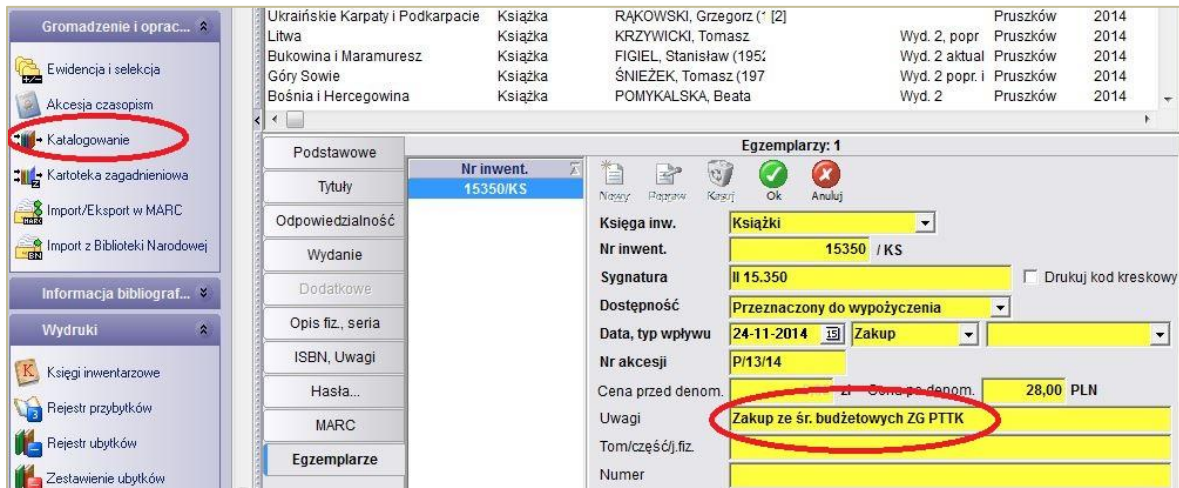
Gromadzenie i oprac...

Ewidencja i selekcja

Akcesja czasopism

Katalogowanie

Kartoteka zagadnieniowa

Import/Eksport w MARC

Import z Biblioteki Narodowej

Informacja bibliograf...

Wydruki

Księgi inwentarzowe

Rejestr przybytków

Rejestr ubytków

Zestawienie ubytków

| | | | | | |
|---|---|---|---|---|---|
| Ukraińskie Karpaty i Podkarpacie | Książka | RĄKOWSKI, Grzegorz (1 [2] | | Pruszków | 2014 |
| Litwa | Książka | KRZYWICKI, Tomasz | Wyd. 2, popr | Pruszków | 2014 |
| Bukowina i Maramuresz | Książka | FIGIEL, Stanisław (1952 | Wyd. 2 aktual | Pruszków | 2014 |
| Góry Sowie | Książka | ŚNIEŻEK, Tomasz (197 | Wyd. 2 popr. i | Pruszków | 2014 |
| Bośnia i Hercegowina | Książka | POMYKALSKA, Beata | Wyd. 2 | Pruszków | 2014 |

Podstawowe

Tytuły

Odpowiedzialność

Wydanie

Dodatkowe

Opis fiz., seria

ISBN, Uwagi

Hasła...

MARC

Egzemplarze

Egzemplarzy: 1

Nr inwent.
15350/KS

Nowy Popraw Kasuj Ok Anuluj

Księga inw. Książki

Nr inwent. 15350 / KS

Sygnatura II 15.350

Drukuj kod kreskowy

Dostępność Przeznaczony do wypożyczenia

Data, typ wpływu 24-11-2014 Zakup

Nr akcesji P/13/14

Cena przed denom. zł Cena po denom. 28,00 PLN

Uwagi Zakup ze śr. budżetowych ZG PTTK

Tom/część/j.fiz.

Numer